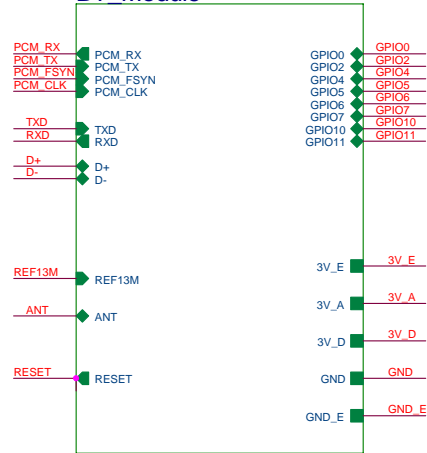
PCM_RX
PCM_TX
PCM_FSYN
PCM_CLK
PCM_RX
PCM_TX
PCM_FSYN
PCM_CLK

TXD
RXD
TXD
RXD

D+
D-
D+
D-

REF13M
REF13M

ANT
ANT

RESET
RESET

GPIO0
GPIO2
GPIO4
GPIO5
GPIO6
GPIO7
GPIO10
GPIO11
GPIO0
GPIO2
GPIO4
GPIO5
GPIO6
GPIO7
GPIO10
GPIO11

3V_E
3V_E
3V_A
3V_A
3V_D
3V_D
GND
GND
GND_E
GND_E